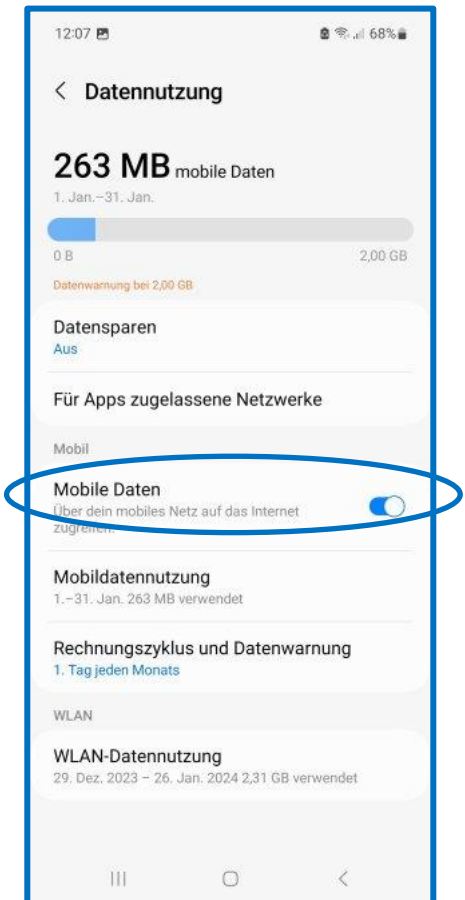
12:07

68%

Datennutzung

263 MB mobile Daten
1. Jan.–31. Jan.

0 B
2,00 GB

Datenwarnung bei 2,00 GB

Datensparen
Aus

Für Apps zugelassene Netzwerke

Mobil

Mobile Daten
Über dein mobiles Netz auf das Internet zugreifen.

Mobildatennutzung
1.–31. Jan. 263 MB verwendet

Rechnungszyklus und Datenwarnung
1. Tag jeden Monats

WLAN

WLAN-Datennutzung
29. Dez. 2023 – 26. Jan. 2024 2,31 GB verwendet